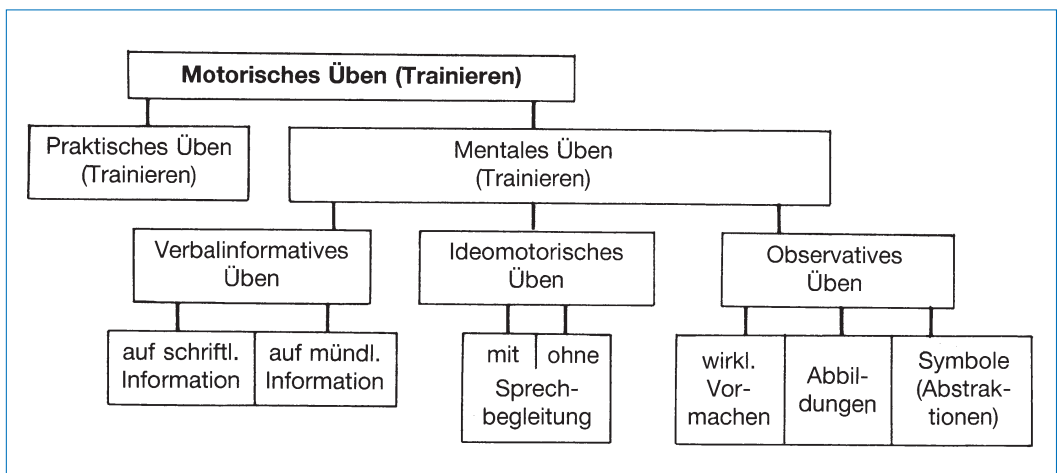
Motorisches Üben (Trainieren)

Praktisches Üben (Trainieren)

Mentales Üben (Trainieren)

Verbalinformatives Üben

Ideomotorisches Üben

Observatives Üben

auf schriftl. Information

auf mündl. Information

mit

ohne

Sprechbegleitung

wirkl. Vormachen

Abbildungen

Symbole (Abstraktionen)